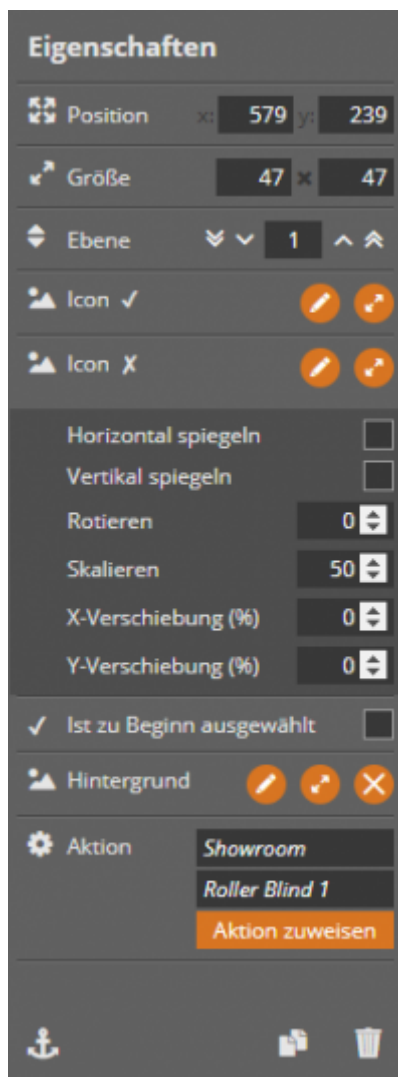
Eigenschaften

Position x: 579 y: 239

Größe 47 x 47

Ebene 1

Icon ✓

Icon ✗

Horizontal spiegeln

Vertikal spiegeln

Rotieren 0

Skalieren 50

X-Verschiebung (%) 0

Y-Verschiebung (%) 0

✓ Ist zu Beginn ausgewählt

Hintergrund

Aktion

Showroom

Roller Blind 1

Aktion zuweisen